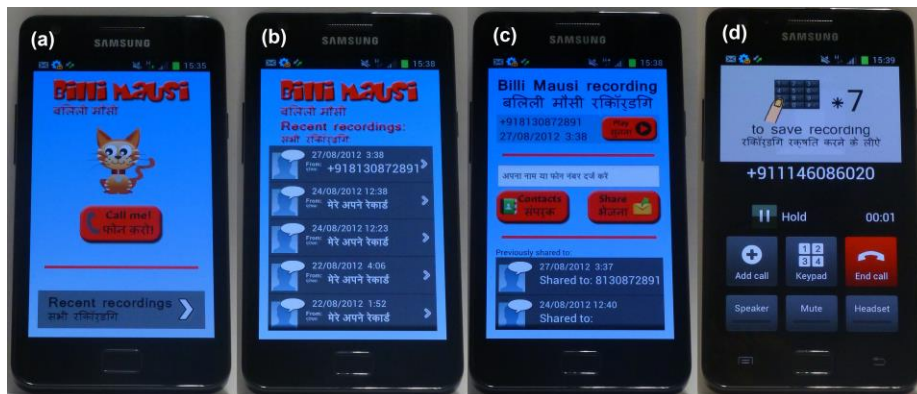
(a)

SAMSUNG

15:35

Billi Mausi
बलिली मौसी

Call me!
फोन करो!

Recent recordings
सभी रिकॉर्डिंग

(b)

SAMSUNG

15:38

Billi Mausi
बलिली मौसी
Recent recordings:
सभी रिकॉर्डिंग

27/08/2012 3:38
From: +918130872891

24/08/2012 12:38
From: मेरे अपने रेकार्ड

24/08/2012 12:23
From: मेरे अपने रेकार्ड

22/08/2012 4:06
From: मेरे अपने रेकार्ड

22/08/2012 1:52
From: मेरे अपने रेकार्ड

(c)

SAMSUNG

Billi Mausi recording
बलिली मौसी रकॅार्डगि

+918130872891
27/08/2012 3:38

Play सुनो

अपना नाम या फोन नंबर दर्ज करें

Contacts संपर्क

Share भेजना

Previously shared to:

27/08/2012 3:37
Shared to: 8130872891

24/08/2012 12:40
Shared to:

(d)

SAMSUNG

15:39

1 2 3 4 5 6 7 8 9 * 0 #

*7

to save recording
रकॅार्डगि रकषति करने के लीए

+911146086020

Hold

00:01

Add call

1 2 3 4
Keypad

End call

Speaker

Mute

Headset